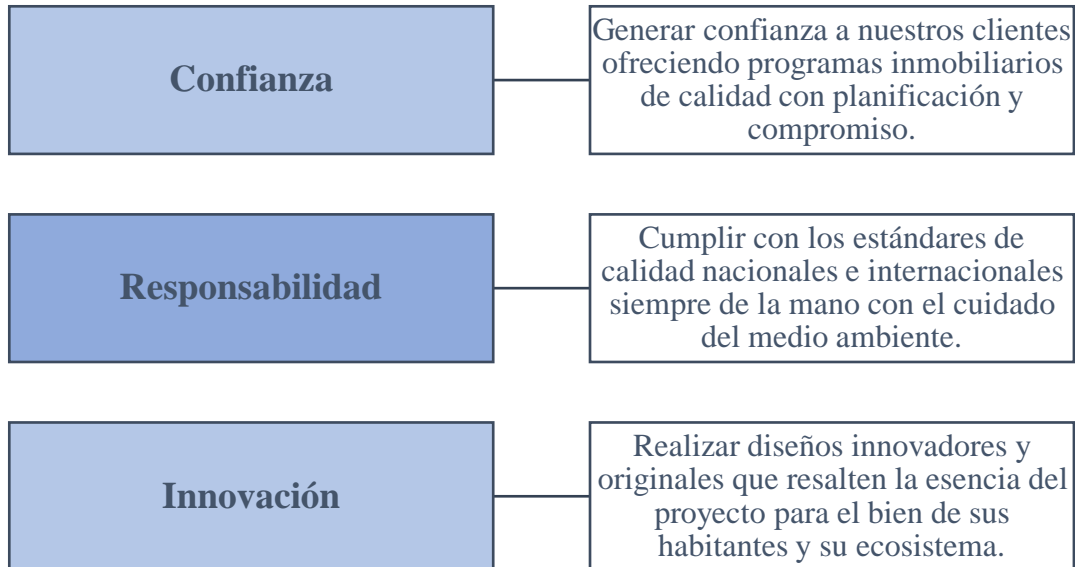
Confianza

Generar confianza a nuestros clientes ofreciendo programas inmobiliarios de calidad con planificación y compromiso.

Responsabilidad

Cumplir con los estándares de calidad nacionales e internacionales siempre de la mano con el cuidado del medio ambiente.

Innovación

Realizar diseños innovadores y originales que resalten la esencia del proyecto para el bien de sus habitantes y su ecosistema.